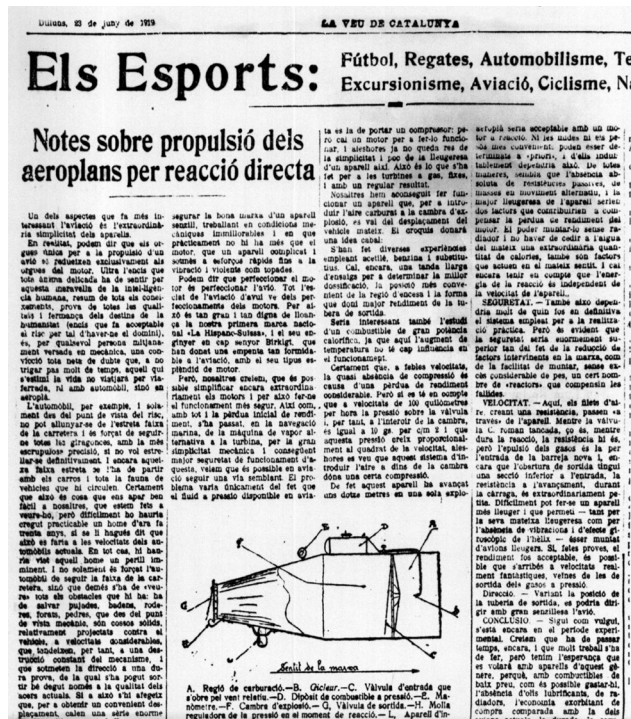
Diluns, 23 de juny de 1919 LA VEU DE CATALUNYA

Els Esports: Fútbol, Regates, Automobilisme, Te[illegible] Excursionisme, Aviació, Ciclisme, N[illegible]

Notes sobre propulsió dels aeroplans per reacció directa

Un dels aspectes que fa més interessant l'aviació és l'extraordinària simplicitat dels aparells.

En realitat, podem dir que els òrgans únics per a la propulsió d'un avió es redueixen exclusivament als òrgans del motor. Ultra l'encís que tota ànima delicada ha de sentir per aquesta meravella de la intel·ligència humana, resum de tots els coneixements, prova de totes les qualitats i fermança dels destins de la humanitat (encís que és acceptable el riu per tal d'haver-se el domini), és, per qualsevol persona mitjanament versada en mecànica, una convicció tota seva de dubte que, a no trigar pas molt de temps, aquell qui s'estimi la vida no viatjarà per via ferrada, ni amb automòbil, sinó en aeroplà.

L'automòbil, per exemple, i solament des del punt de vista del risc, no pot allunyar-se de l'estreta faixa de la carretera i es forçat de seguir totes les giragonses, amb la més escrupolosa precisió, si no vol estimbar-se definitivament. I sobre aquesta faixa estreta se l'ha de partir amb els carros i tota la fauna de vehicles que hi circulen. Certament que això és cosa que ens apar ben fàcil a nosaltres, que estem fets a veure-ho, però difícilment ho hauria cregut practicable un home d'ara fa trenta anys, si se li hagués dit que això es faria a les velocitats dels automòbils actuals. En tot cas, hi hauria vist aquell home un perill imminent. I no solament és forçat l'automòbil de seguir la faixa de la carretera, sinó que dintre d'ella ha de salvar pujades, baixos, poderes, forats, pedres, que és del punt de vista mecànic, són cossos sòlids, relativament projectats contra el vehicle, a velocitats considerables, que tendeixen, per tant, a una destrucció constant del mecanisme, i que sotmeten la direcció a una dura prova, de la qual s'ha pogut sortir de degut només a la qualitat dels xofers actuals. Si a això s'hi afegeix que, per a obtenir un convenient desplaçament, calen una sèrie enorme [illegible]

segurar la bona marxa d'un aparell semblant, treballant en condicions mecàniques immillorables i en que pràcticament no hi ha més que el motor, que un aparell complicat i sotmès a esforços ràpids fins a la vibració i violents com topades.

Podem dir que perfeccionar el motor és perfeccionar l'avió. Tot l'estat de l'aviació d'avui ve dels perfeccionaments dels motors. Per això és tan gran i tan digne de lloança la nostra primera marca nacional «La Hispano-Suissa», i el seu enginyer en cap senyor Birkigt, que han donat une empenta tan formidable a l'aviació, amb el seu tipus esplèndid de motor.

Però, nosaltres creiem, que és possible simplificar encara extraordinàriament els motors i per això fer-ne el funcionament més segur. Així com, amb tot i la pèrdua inicial de rendiment, a l'passat, en la navegació marina, de la màquina de vapor alternativa a la turbina, per la gran simplicitat mecànica i conseqüent major seguretat de funcionament d'aquesta, veiem que és possible en aviació seguir una via semblant. El problema varia bastant pel fet que el fluid a pressió disponible en avia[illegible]

ta es la de portar un compressor; però cal un motor per a fer-lo funcionar. I aleshores ja no queda res de la simplicitat i pot de la lleugeresa d'un aparell així. Això és lo que s'ha fet per a les turbines a gas, fixes, i amb un regular resultat.

Nosaltres hem aconseguit fer funcionar un aparell que, per a introduir l'aire carburat a la cambra d'explosió, es val del desplaçament del vehicle mateix. El croquis donarà una idea cabal.

S'han fet diverses experiències emprant acetilè, benzina i substitutius. Cal, encara, una tanda llarga d'assaigs per a determinar la millor dosificació, la posició més convenient de la regió d'encesa i la forma que doni major rendiment de la cambra de sortida.

Seria interessant també l'estudi d'un combustible de gran potència calorífica, ja que el'augment de temperatura no té cap influència en el funcionament.

Certament que, a febles velocitats, la quasi absència de compressió és causa d'una pèrdua de rendiment considerable. Però si es té en compte que a velocitat de 100 quilòmetres per hora la pressió sobre la vàlvula és, per tant, a l'interior de la cambra, es igual a 10 per cent i que aquesta pressió creix proporcionalment al quadrat de la velocitat, aleshores es veu que aquest sistema d'introduir l'aire a dins de la cambra dóna una certa compressió.

De fet aquest aparell ha avançat uns dotze metres en una sola explo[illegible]

sió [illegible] seria acceptable amb un mo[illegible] per a reacció. Ni les mides ni els pe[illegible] són més convenient, podem esser determinats a «priori», i d'això industrialment depèndrà així. Un teòricament, sembla que l'absència absoluta de resistències passives, de massa en moviment alternatiu, i la major lleugeresa de l'aparell serien dos factors que contribuirien a compensar la pèrdua de rendiment del motor. Hi poder muntar-lo sense fatiga i fins i tot la de botar a l'aigua del aparell, en les condicions que actuen en el mateix sentit. I cal encara tenir en compte que l'energia de la reacció és independent de la velocitat de l'aparell.

SEGURETAT. — Tambè això dependria molt de què fos en definitiva el sistema emprat per a la realització pràctica. Però és evident que la seguretat seria enormement superior tan del fet de la reducció de factors intervenients en la marxa, com de la facilitat de muntar, sense excés considerable de pes, un cert nombre de «reactors» que compensin les fallades.

ELEVACIÓ. — Aquí, els fets d'ara creant una resistència, passen «a través» de l'aparell. Mentre la vàlvula t. rumbo tancada, ço és mentre dura la reacció, la resistència hi és, però l'expulsió dels gasos és la per l'entrada de la reacció nova. I encara que l'obertura de sortida tingui una secció inferior a l'entrada, la resistència a l'avançament, durant la càrrega, és extraordinàriament petita. Difícilment pot fer-se un aparell més lleuger i que permeti — tant per la seva mateixa lleugeresa com per l'absència de vibracions i d'efecte giroscòpic de l'hèlix — ésser muntat d'avions lleugers. Si, tales proves, el rendiment ho acceptable, es possible que s'arribés a velocitats realment fantàstiques, vehnes de les de sortida dels gasos a pressió.

Direcció. — Variant la posició de la tuberia de sortida, es podria dirigir amb gran senzillesa l'avió.

CONCLUSIÓ. — Sigui com vulgui, s'està encara en el període experimental. Creiem que, fins que passat temps, encara, i que molt treball s'ha de fer, però tenim l'esperança que es volarà amb aparells d'aquest gènere, perquè, amb combustibles de baix preu, com és possible gastar-hi, l'absència d'olis lubrificants, de radiadors, l'economia exorbitant de compra comparada amb la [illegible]

Sentit de la marxa

A. Regió de carburació.—B. Gicleur.—C. Vàlvula d'entrada que s'obre pel vent relatiu.—D. Dipòsit de combustible a pressió.—E. Manòmetre.—F. Cambra d'explosió.—G. Vàlvula de sortida.—H. Molla reguladora de la pressió en el moment de reacció.— L. Aparell d'in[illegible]